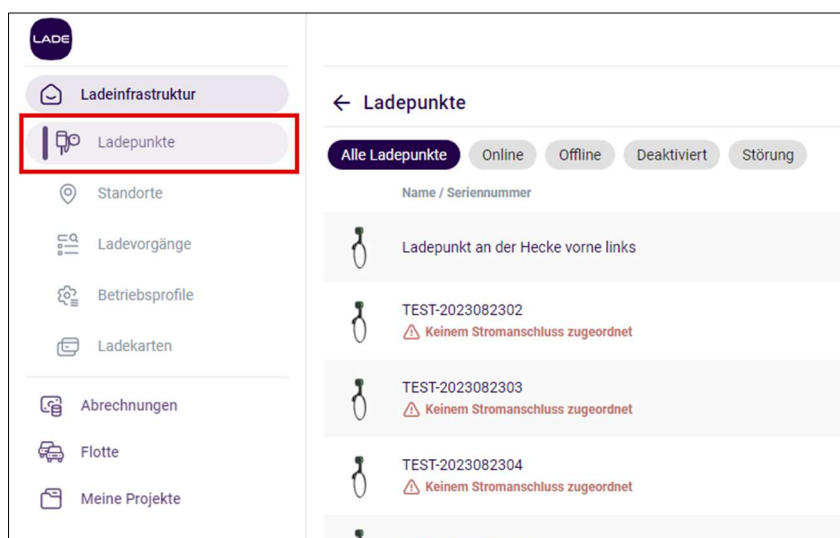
LADE

Ladeinfrastruktur

Ladepunkte

Standorte

Ladevorgänge

Betriebsprofile

Ladekarten

Abrechnungen

Flotte

Meine Projekte

← Ladepunkte

Alle Ladepunkte | Online | Offline | Deaktiviert | Störung

Name / Seriennummer

Ladepunkt an der Hecke vorne links

TEST-2023082302
Keinem Stromanschluss zugeordnet

TEST-2023082303
Keinem Stromanschluss zugeordnet

TEST-2023082304
Keinem Stromanschluss zugeordnet